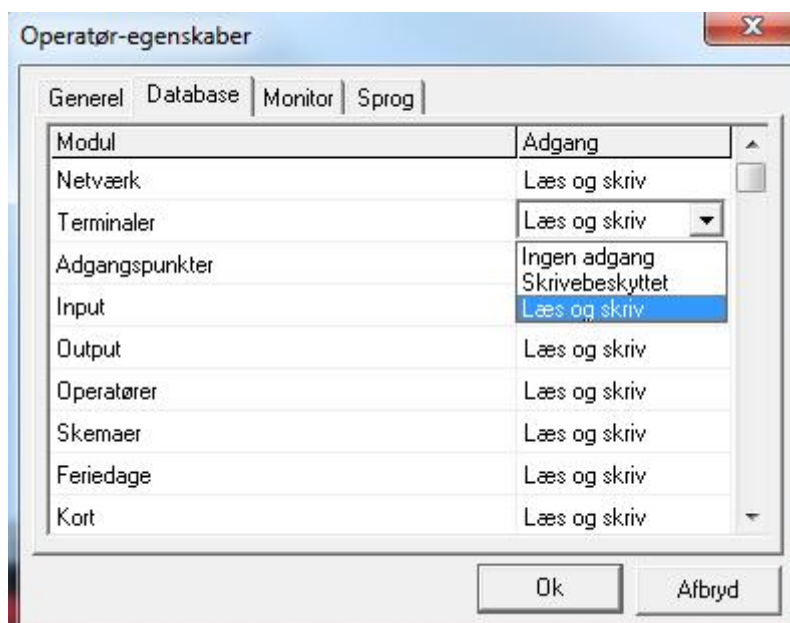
Operatør-egenskaber

X

Generel | Database | Monitor | Sprog

| Modul | Adgang |
|---|---|
| Netværk | Læs og skriv |
| Terminaler | Læs og skriv |
| Adgangspunkter | Ingen adgang |
| Input | Skrivebeskyttet |
| | Læs og skriv |
| Output | Læs og skriv |
| Operatører | Læs og skriv |
| Skemaer | Læs og skriv |
| Feriedage | Læs og skriv |
| Kort | Læs og skriv |

Ok

Afbryd